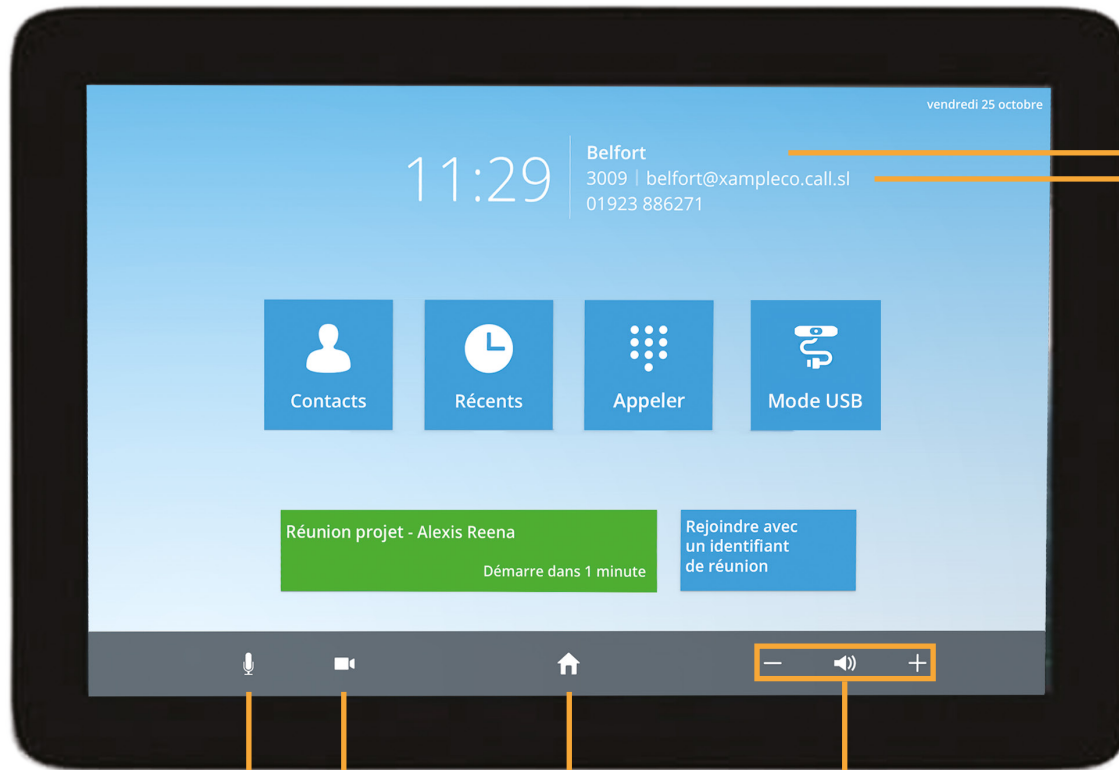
vendredi 25 octobre

11:29

Belfort
3009 | belfort@xampleco.call.sl
01923 886271

Contacts

Récents

Appeler

Mode USB

Réunion projet - Alexis Reena
Démarre dans 1 minute

Rejoindre avec un identifiant de réunion

−

+